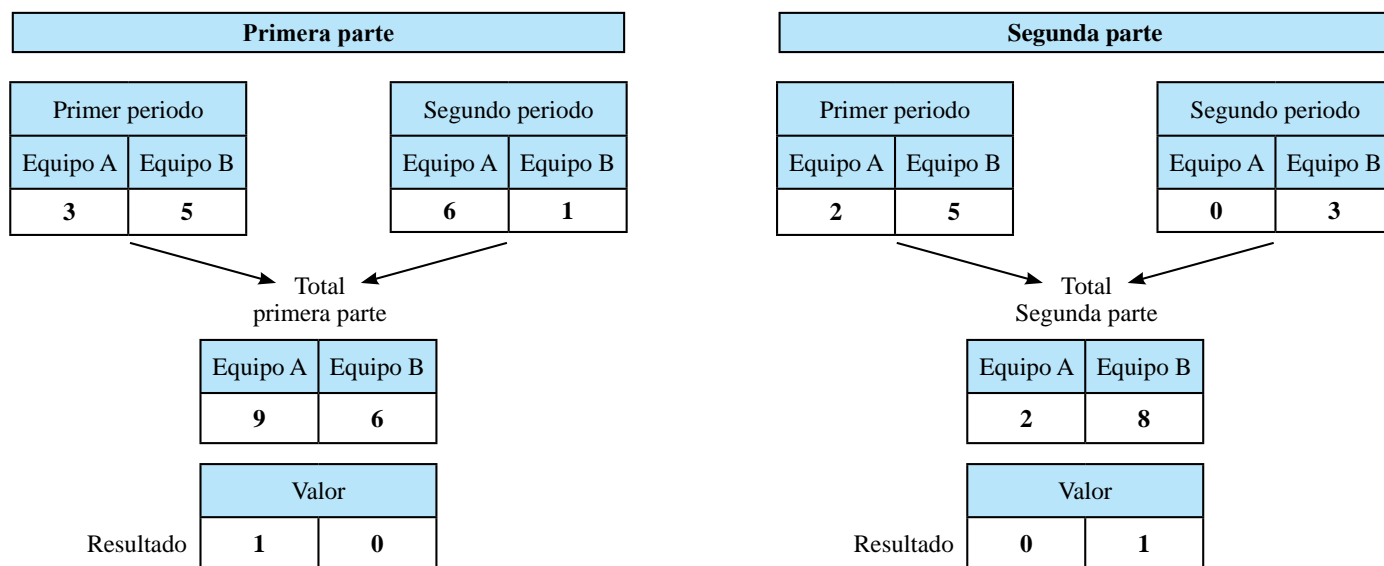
Primera parte

| Primer periodo | |
|---|---|
| Equipo A | Equipo B |
| 3 | 5 |

| Segundo periodo | |
|---|---|
| Equipo A | Equipo B |
| 6 | 1 |

Total primera parte

| Equipo A | Equipo B |
|---|---|
| 9 | 6 |

| Valor | |
|---|---|
| 1 | 0 |

Resultado

Segunda parte

| Primer periodo | |
|---|---|
| Equipo A | Equipo B |
| 2 | 5 |

| Segundo periodo | |
|---|---|
| Equipo A | Equipo B |
| 0 | 3 |

Total Segunda parte

| Equipo A | Equipo B |
|---|---|
| 2 | 8 |

| Valor | |
|---|---|
| 0 | 1 |

Resultado